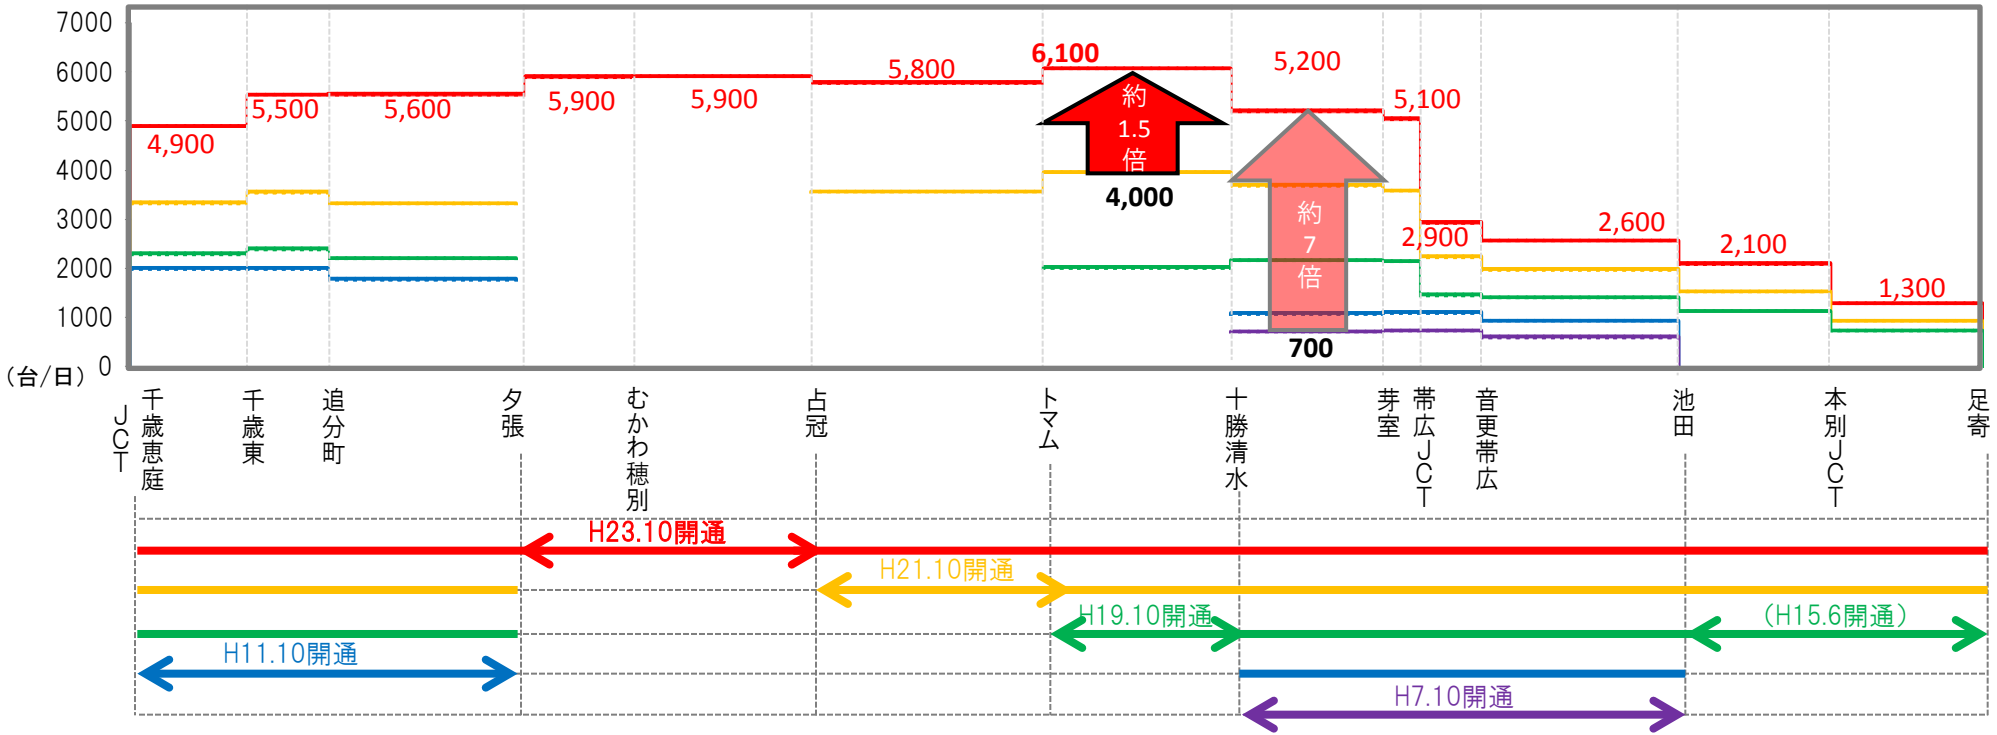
7000
6000
5000
4000
3000
2000
1000
(台/日) 0

4,900
5,500
5,600
5,900
5,900
5,800
6,100
約 1.5 倍
4,000
5,200
約 7 倍
700
5,100
2,900
2,600
2,100
1,300

千歳恵庭JCT
千歳東
追分町
夕張
むかわ穂別
占冠
トマム
十勝清水
芽室
帯広JCT
音更帯広
池田
本別JCT
足寄

H23.10開通
H21.10開通
H19.10開通
(H15.6開通)
H11.10開通
H7.10開通